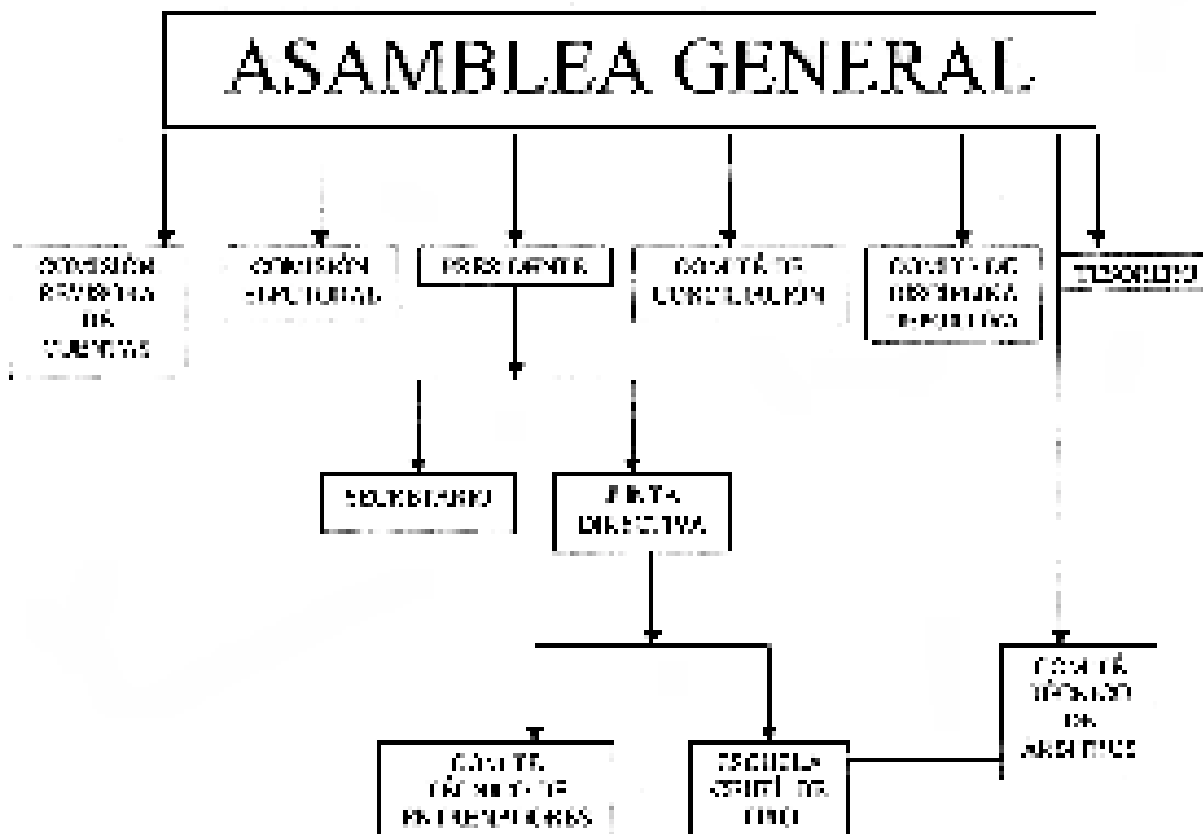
ASAMBLEA GENERAL

COMISIÓN REVISORA DE CUENTAS

COMISIÓN ELECTORAL

PRESIDENTE

COMITÉ DE CONCILIACIÓN

COMITÉ DE DISCIPLINA DEPORTIVA

TESORERO

SECRETARIO

JUNTA DIRECTIVA

COMITÉ TÉCNICO DE ÁRBITROS

COMITÉ TÉCNICO DE ENTRENADORES

ESCUELA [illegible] DE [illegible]